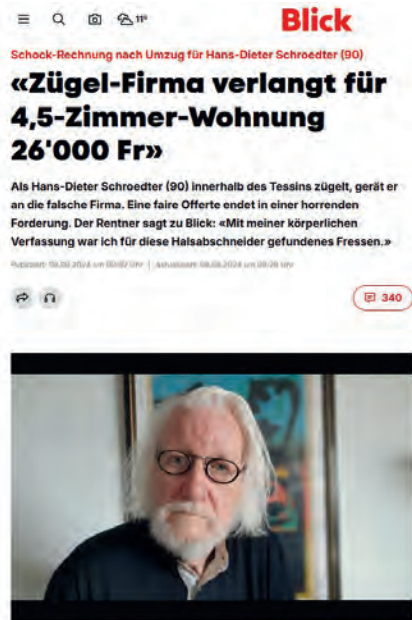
11°

Blick

Schock-Rechnung nach Umzug für Hans-Dieter Schroedter (90)

«Zügel-Firma verlangt für 4,5-Zimmer-Wohnung 26'000 Fr»

Als Hans-Dieter Schroedter (90) innerhalb des Tessins zügelt, gerät er an die falsche Firma. Eine faire Offerte endet in einer horrenden Forderung. Der Rentner sagt zu Blick: «Mit meiner körperlichen Verfassung war ich für diese Halsabschneider gefundenes Fressen.»

Publiziert: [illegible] | Aktualisiert: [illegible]

340